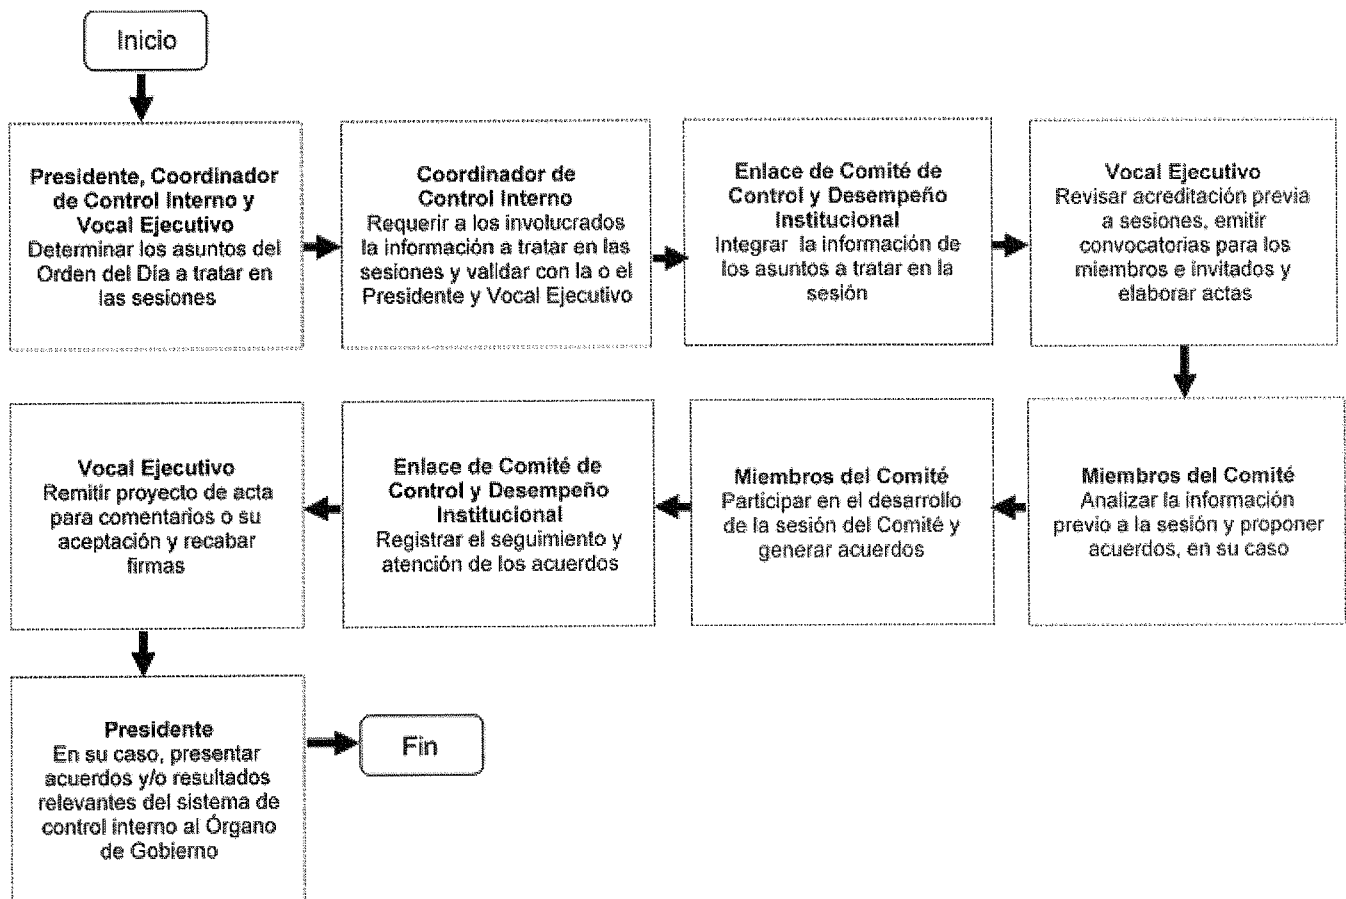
Inicio

Presidente, Coordinador de Control Interno y Vocal Ejecutivo
Determinar los asuntos del Orden del Día a tratar en las sesiones

Coordinador de Control Interno
Requerir a los involucrados la información a tratar en las sesiones y validar con la o el Presidente y Vocal Ejecutivo

Enlace de Comité de Control y Desempeño Institucional
Integrar la información de los asuntos a tratar en la sesión

Vocal Ejecutivo
Revisar acreditación previa a sesiones, emitir convocatorias para los miembros e invitados y elaborar actas

Miembros del Comité
Analizar la información previo a la sesión y proponer acuerdos, en su caso

Miembros del Comité
Participar en el desarrollo de la sesión del Comité y generar acuerdos

Enlace de Comité de Control y Desempeño Institucional
Registrar el seguimiento y atención de los acuerdos

Vocal Ejecutivo
Remitir proyecto de acta para comentarios o su aceptación y recabar firmas

Presidente
En su caso, presentar acuerdos y/o resultados relevantes del sistema de control interno al Órgano de Gobierno

Fin